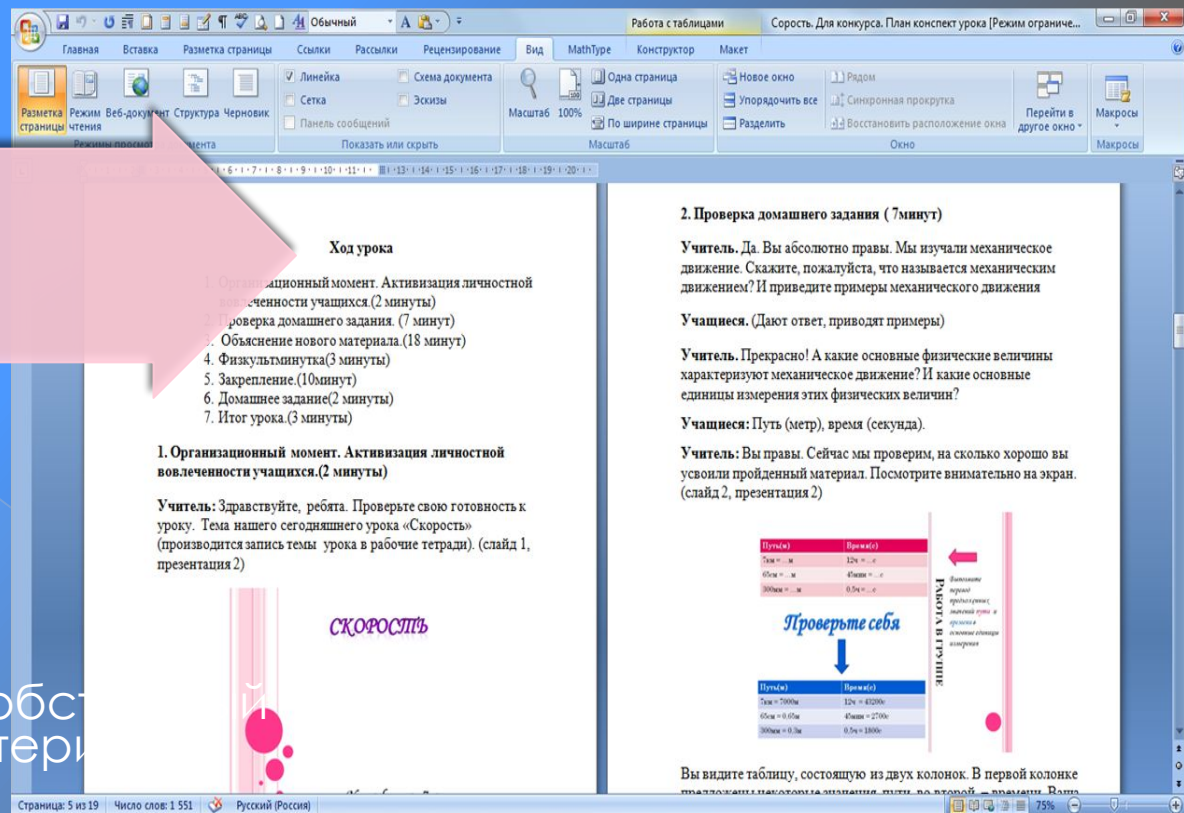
Обычный
Работа с таблицами
Сорость. Для конкурса. План конспект урока [Режим ограниче...
Главная Вставка Разметка страницы Ссылки Рассылки Рецензирование Вид MathType Конструктор Макет
Разметка страницы Режим чтения Веб-документ Структура Черновик
Режимы просм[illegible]ента
Линейка Сетка Панель сообщений Схема документа Эскизы
Показать или скрыть
Масштаб 100% Одна страница Две страницы По ширине страницы
Масштаб
Новое окно Упорядочить все Разделить Рядом Синхронная прокрутка Восстановить расположение окна Перейти в другое окно
Окно
Макросы
Макросы

Ход урока

1. Организационный момент. Активизация личностной вовлеченности учащихся.(2 минуты)
2. Проверка домашнего задания. (7 минут)
3. Объяснение нового материала.(18 минут)
4. Физкультминутка(3 минуты)
5. Закрепление.(10минут)
6. Домашнее задание(2 минуты)
7. Итог урока.(3 минуты)

1. Организационный момент. Активизация личностной вовлеченности учащихся.(2 минуты)

Учитель: Здравствуйте, ребята. Проверьте свою готовность к уроку. Тема нашего сегодняшего урока «Скорость» (производится запись темы урока в рабочие тетради). (слайд 1, презентация 2)

СКОРОСТЬ

2. Проверка домашнего задания ( 7минут)

Учитель. Да. Вы абсолютно правы. Мы изучали механическое движение. Скажите, пожалуйста, что называется механическим движением? И приведите примеры механического движения

Учащиеся. (Дают ответ, приводят примеры)

Учитель. Прекрасно! А какие основные физические величины характеризуют механическое движение? И какие основные единицы измерения этих физических величин?

Учащиеся: Путь (метр), время (секунда).

Учитель: Вы правы. Сейчас мы проверим, на сколько хорошо вы усвоили пройденный материал. Посмотрите внимательно на экран. (слайд 2, презентация 2)

| Путь(м) | Время(с) |
|---|---|
| 7км = ...м | 12ч = ...с |
| 65см = ...м | 45мин = ...с |
| 300мм = ...м | 0.5ч = ...с |

Проверьте себя

| Путь(м) | Время(с) |
|---|---|
| 7км = 7000м | 12ч = 43200с |
| 65см = 0.65м | 45мин = 2700с |
| 300мм = 0.3м | 0.5ч = 1800с |

РАБОТА В ГРУППЕ

Выполните перевод предложенных значений пути и времени в основные единицы измерения

Вы видите таблицу, состоящую из двух колонок. В первой колонке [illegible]

обст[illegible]й
тери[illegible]

Страница: 5 из 19 Число слов: 1 551 Русский (Россия) 75%